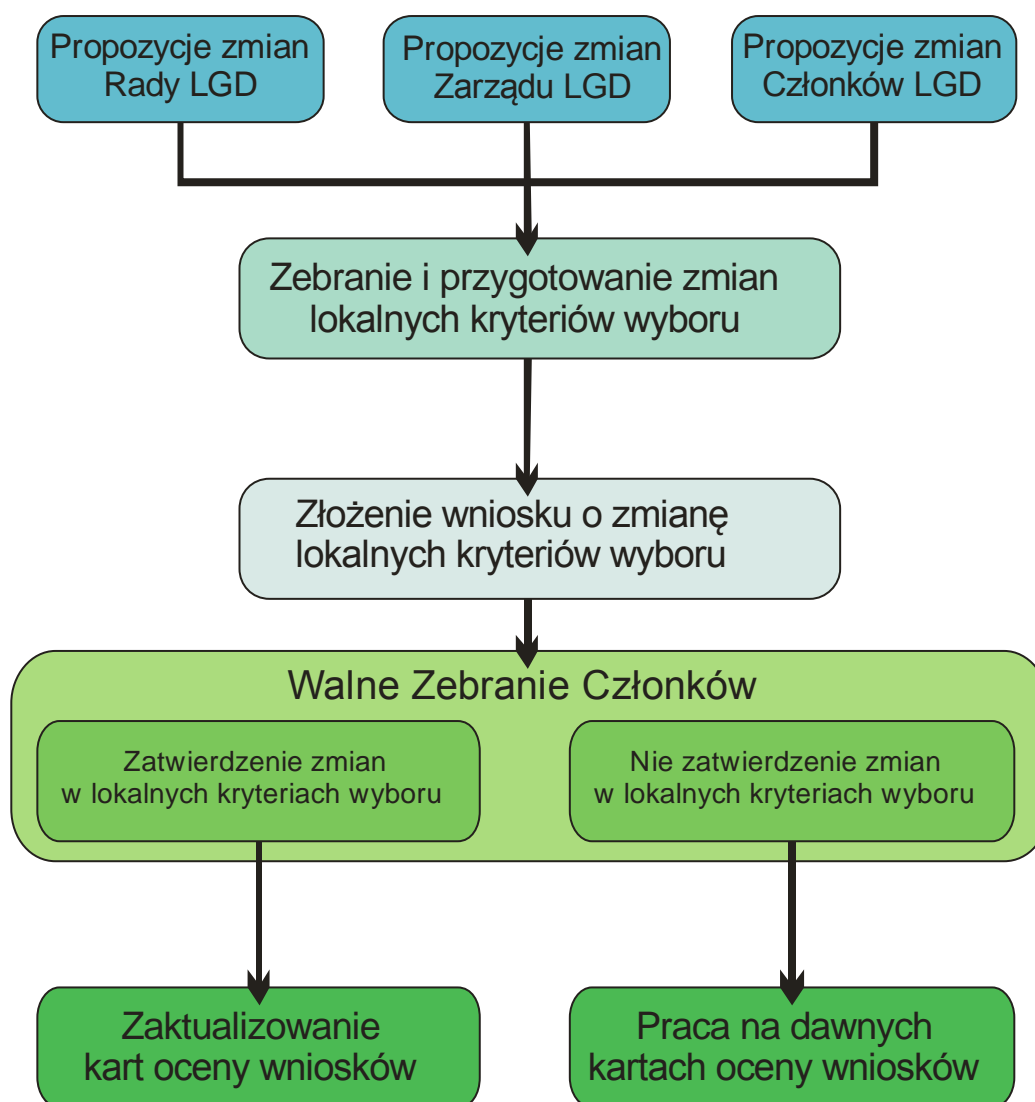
Propozycje zmian Rady LGD

Propozycje zmian Zarządu LGD

Propozycje zmian Członków LGD

Zebranie i przygotowanie zmian lokalnych kryteriów wyboru

Złożenie wniosku o zmianę lokalnych kryteriów wyboru

Walne Zebranie Członków

Zatwierdzenie zmian w lokalnych kryteriach wyboru

Nie zatwierdzenie zmian w lokalnych kryteriach wyboru

Zaktualizowanie kart oceny wniosków

Praca na dawnych kartach oceny wniosków